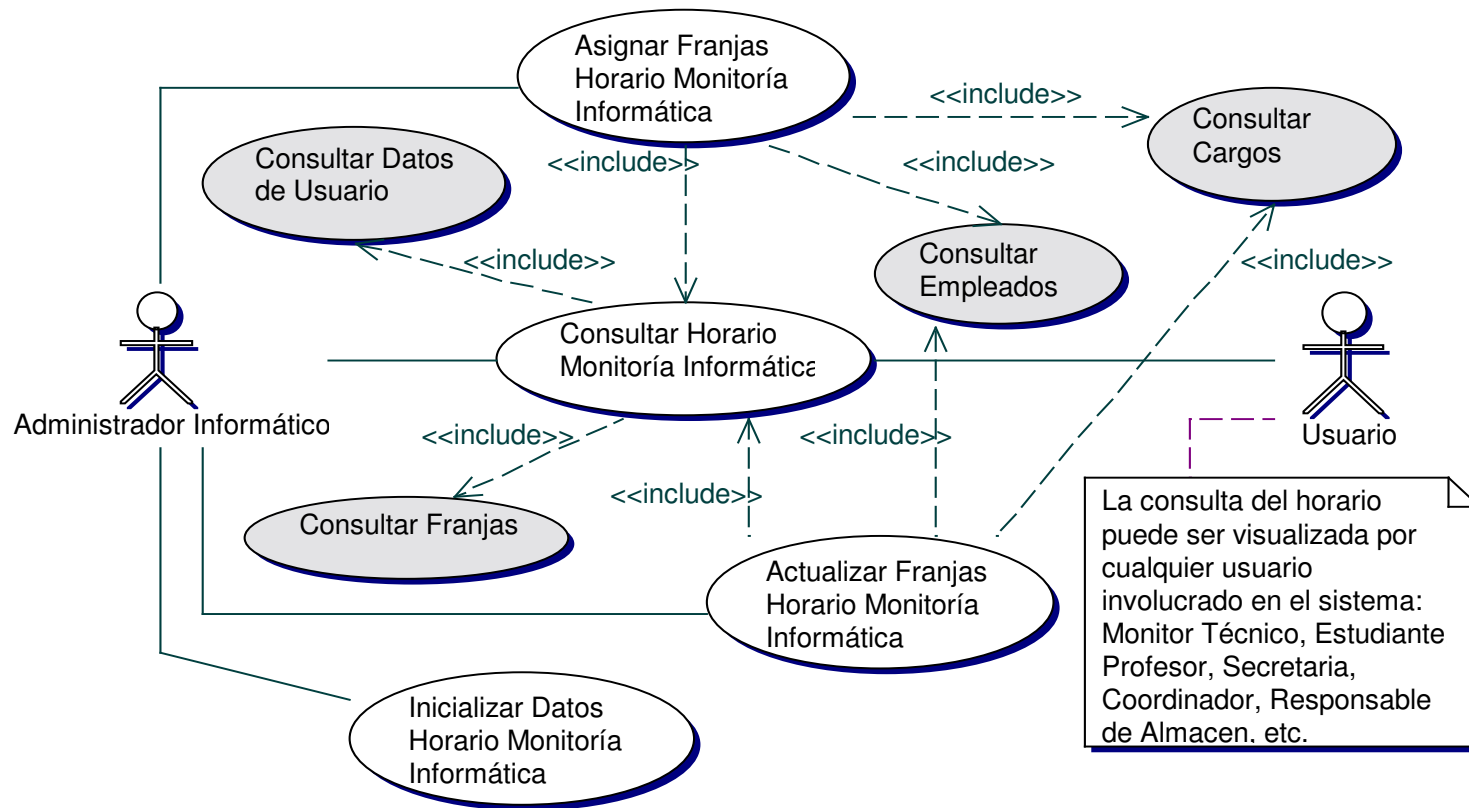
Asignar Franjas Horario Monitoría Informática

<<include>>

Consultar Cargos

Consultar Datos de Usuario

<<include>>

<<include>>

Consultar Empleados

<<include>>

<<include>>

Consultar Horario Monitoría Informática

Administrador Informático

Usuario

<<include>>

<<include>>

<<include>>

Consultar Franjas

Actualizar Franjas Horario Monitoría Informática

La consulta del horario puede ser visualizada por cualquier usuario involucrado en el sistema: Monitor Técnico, Estudiante Profesor, Secretaria, Coordinador, Responsable de Almacen, etc.

Inicializar Datos Horario Monitoría Informática